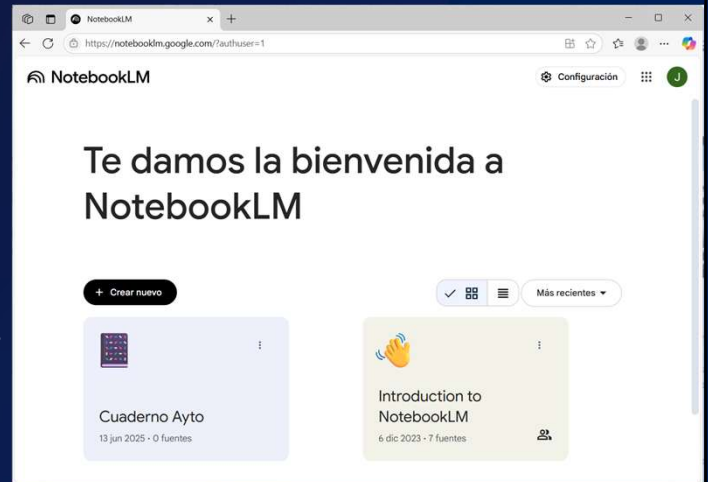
NotebookLM

https://notebooklm.google.com/?authuser=1

NotebookLM

Configuración

J

Te damos la bienvenida a NotebookLM

+ Crear nuevo

Más recientes

Cuaderno Ayto

13 jun 2025 • 0 fuentes

Introduction to NotebookLM

6 dic 2023 • 7 fuentes